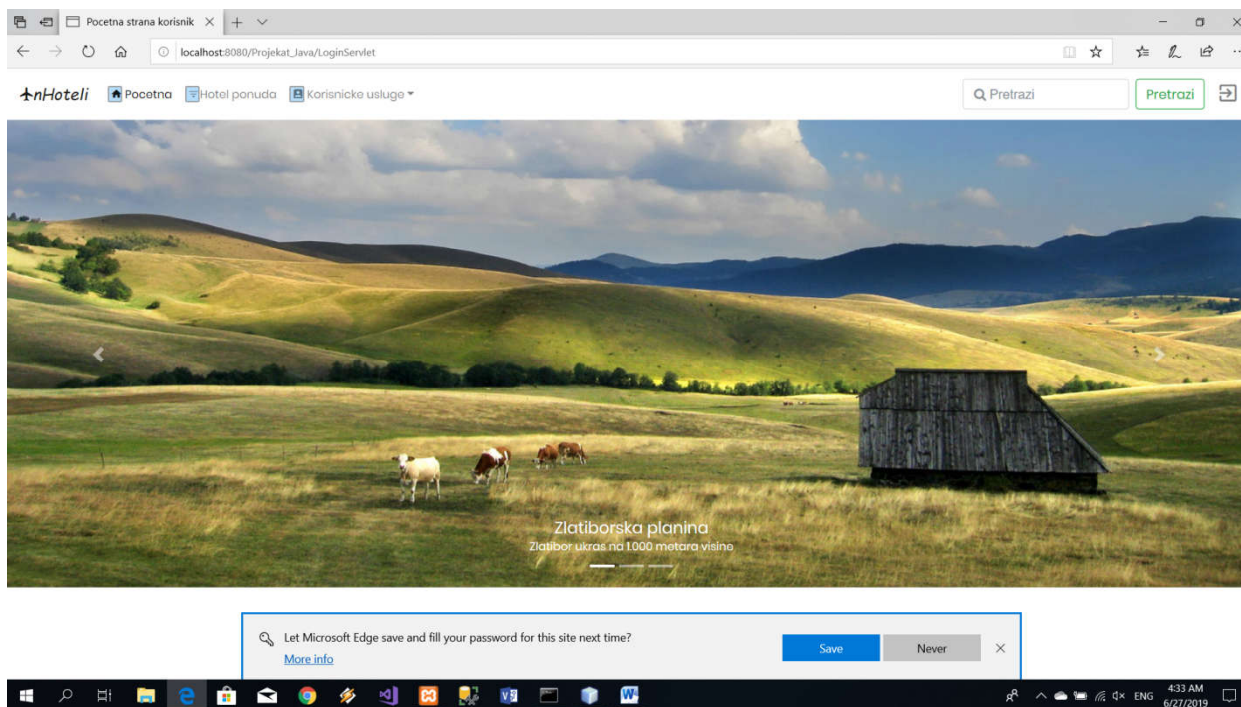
Pocetna strana korisnik

localhost:8080/Projekat_Java/LoginServlet

nHoteli Pocetna Hotel ponuda Korisnicke usluge

Pretrazi

Pretrazi

Zlatiborska planina

Zlatibor ukras na 1000 metara visine

Let Microsoft Edge save and fill your password for this site next time?

More info

Save

Never

ENG

4:33 AM
6/27/2019